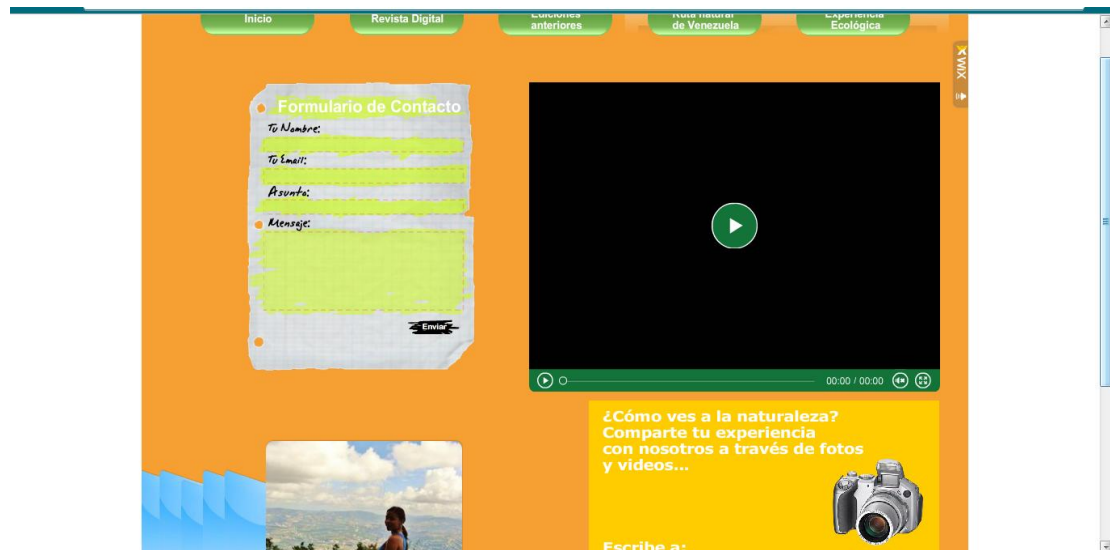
Inicio
Revista Digital
Ediciones anteriores
Ruta natural de Venezuela
Experiencia Ecológica

Formulario de Contacto
Tu Nombre:
Tu Email:
Asunto:
Mensaje:
Enviar

00:00 / 00:00

¿Cómo ves a la naturaleza? Comparte tu experiencia con nosotros a través de fotos y videos...

Escribe a:

XWX